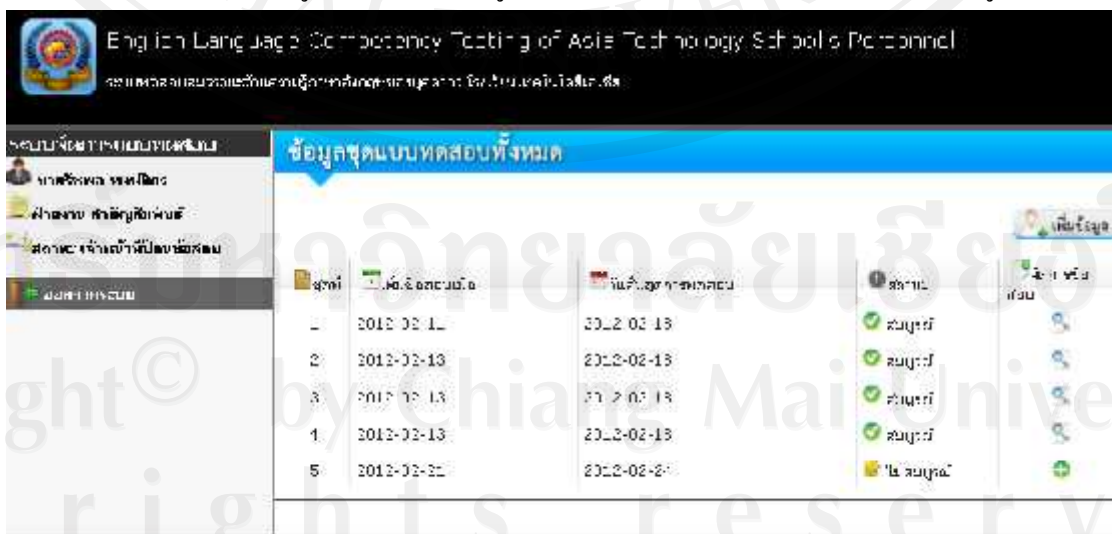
English Language Competency Testing of Asia Technology Schools Personnel

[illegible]

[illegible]

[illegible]

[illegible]

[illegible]

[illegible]

ข้อมูลชุดแบบทดสอบทั้งหมด

เพิ่มข้อมูล

| ชุดที่ | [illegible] | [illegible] | สถานะ | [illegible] |
|---|---|---|---|---|
| 1 | 2012-02-12 | 2012-02-13 | สมบูรณ์ | |
| 2 | 2012-02-13 | 2012-02-13 | สมบูรณ์ | |
| 3 | 2012-02-13 | 2012-02-13 | สมบูรณ์ | |
| 4 | 2012-02-13 | 2012-02-13 | สมบูรณ์ | |
| 5 | 2012-02-21 | 2012-02-24 | ไม่สมบูรณ์ | |

ลิขสิทธิ์มหาวิทยาลัยเชียงใหม่
Copyright© by Chiang Mai University
All rights reserved